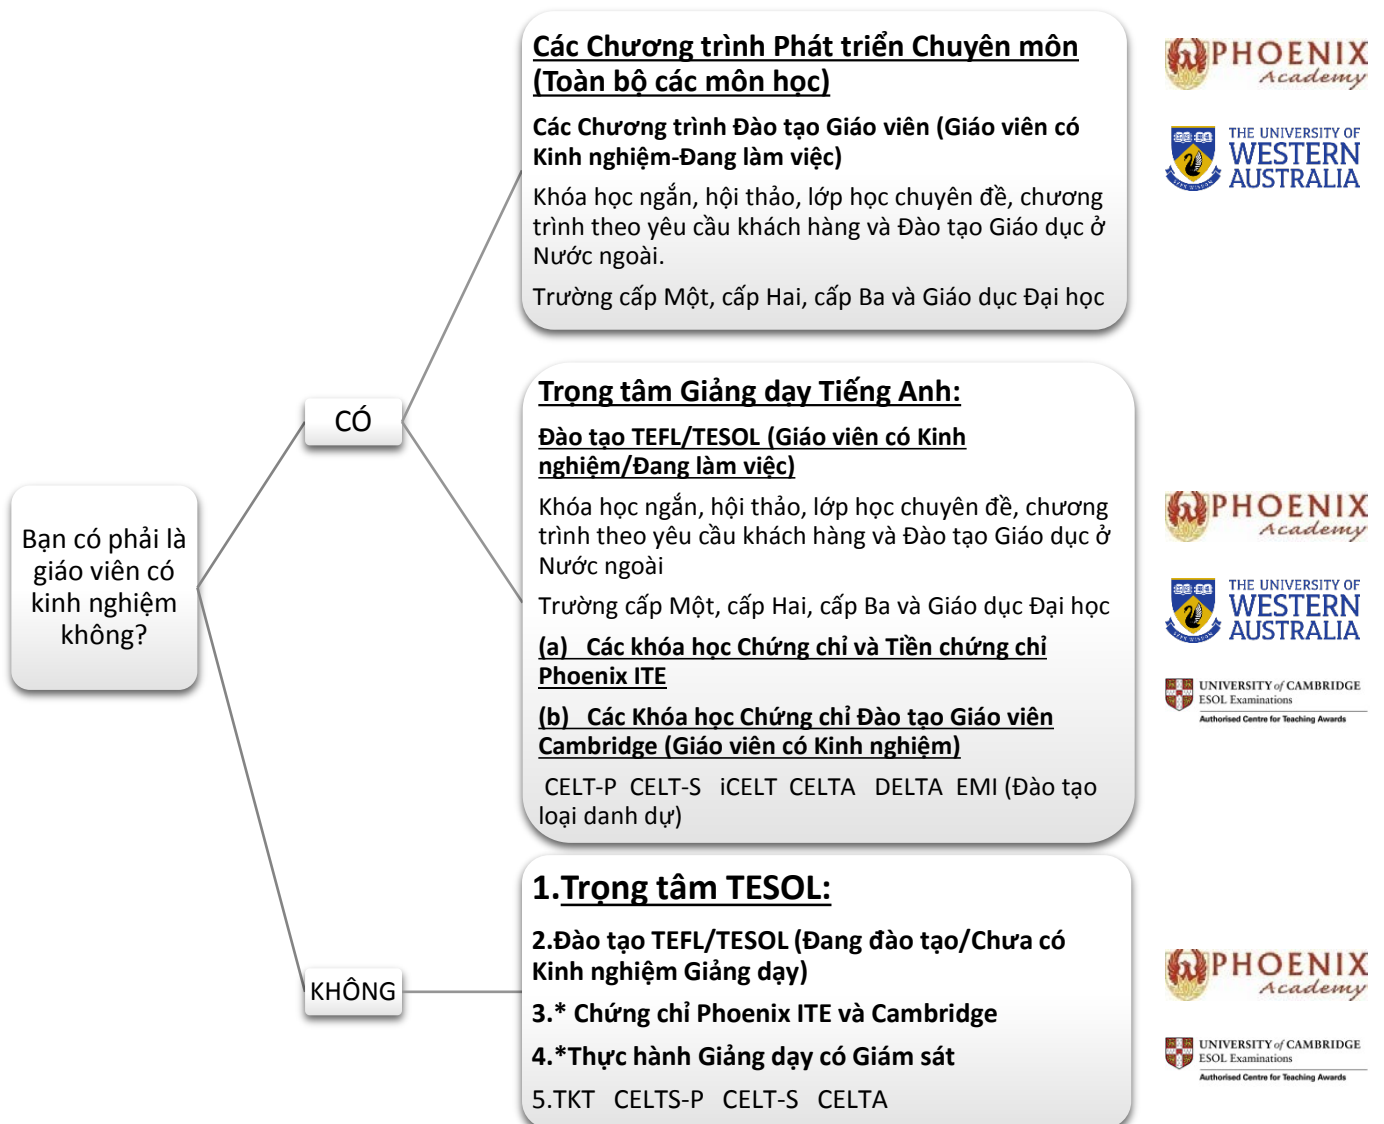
Bạn có phải là giáo viên có kinh nghiệm không?

CÓ

Các Chương trình Phát triển Chuyên môn (Toàn bộ các môn học)

Các Chương trình Đào tạo Giáo viên (Giáo viên có Kinh nghiệm-Đang làm việc)

Khóa học ngắn, hội thảo, lớp học chuyên đề, chương trình theo yêu cầu khách hàng và Đào tạo Giáo dục ở Nước ngoài.

Trường cấp Một, cấp Hai, cấp Ba và Giáo dục Đại học

PHOENIX Academy

THE UNIVERSITY OF WESTERN AUSTRALIA

Trọng tâm Giảng dạy Tiếng Anh:

Đào tạo TEFL/TESOL (Giáo viên có Kinh nghiệm/Đang làm việc)

Khóa học ngắn, hội thảo, lớp học chuyên đề, chương trình theo yêu cầu khách hàng và Đào tạo Giáo dục ở Nước ngoài

Trường cấp Một, cấp Hai, cấp Ba và Giáo dục Đại học

(a) Các khóa học Chứng chỉ và Tiền chứng chỉ Phoenix ITE

(b) Các Khóa học Chứng chỉ Đào tạo Giáo viên Cambridge (Giáo viên có Kinh nghiệm)

CELT-P CELT-S iCELT CELTA DELTA EMI (Đào tạo loại danh dự)

PHOENIX Academy

THE UNIVERSITY OF WESTERN AUSTRALIA

UNIVERSITY of CAMBRIDGE ESOL Examinations
Authorised Centre for Teaching Awards

KHÔNG

1.Trọng tâm TESOL:

2.Đào tạo TEFL/TESOL (Đang đào tạo/Chưa có Kinh nghiệm Giảng dạy)

3.* Chứng chỉ Phoenix ITE và Cambridge

4.*Thực hành Giảng dạy có Giám sát

5.TKT CELTS-P CELT-S CELTA

PHOENIX Academy

UNIVERSITY of CAMBRIDGE ESOL Examinations
Authorised Centre for Teaching Awards